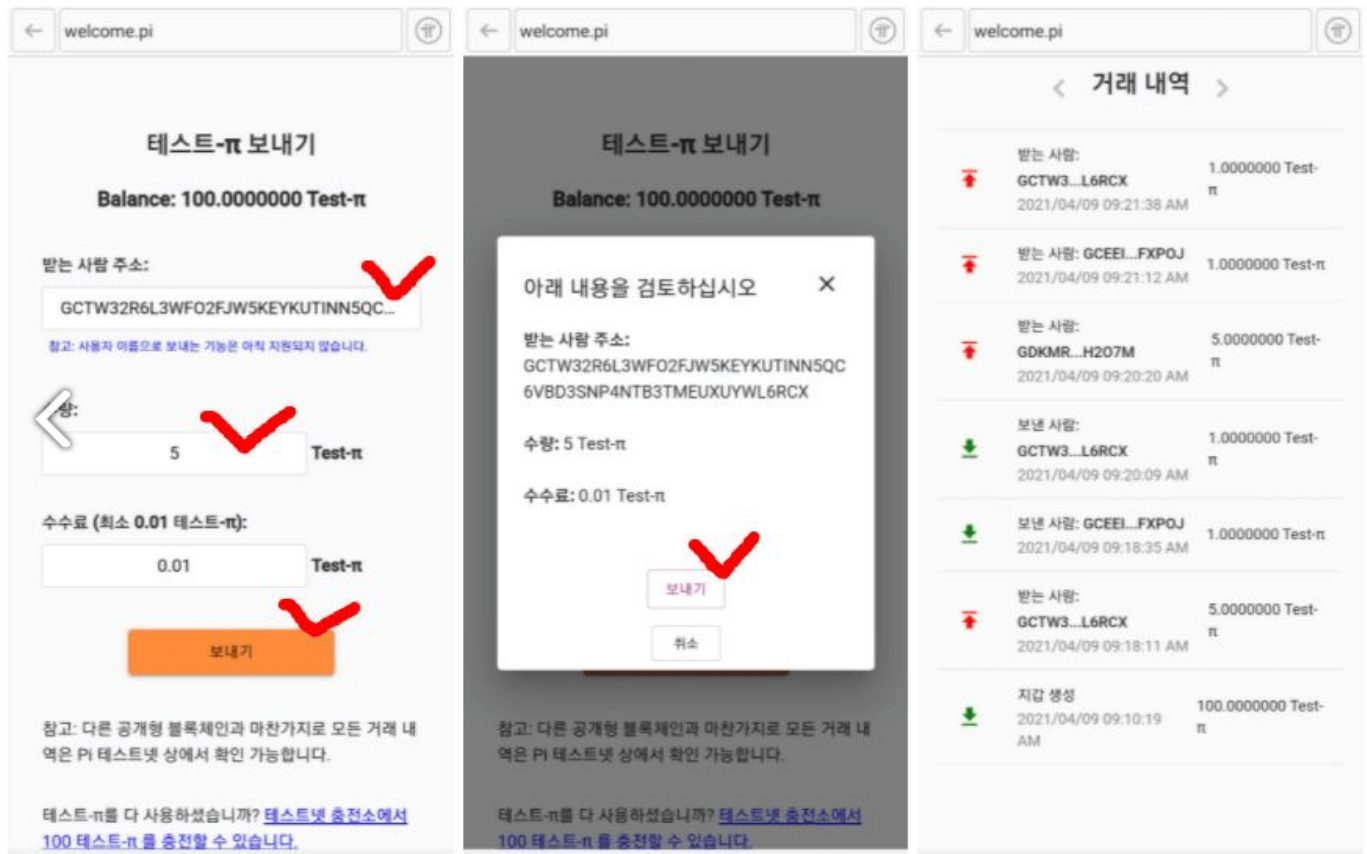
welcome.pi

테스트-π 보내기

Balance: 100.0000000 Test-π

받는 사람 주소:

GCTW32R6L3WFO2FJW5KEYKUTINN5QC...

참고: 사용자 이름으로 보내는 기능은 아직 지원되지 않습니다.

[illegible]량:

5 Test-π

수수료 (최소 0.01 테스트-π):

0.01 Test-π

보내기

참고: 다른 공개형 블록체인과 마찬가지로 모든 거래 내역은 PI 테스트넷 상에서 확인 가능합니다.

테스트-π를 다 사용하셨습니까? 테스트넷 충전소에서 100 테스트-π 를 충전할 수 있습니다.

welcome.pi

테스트-π 보내기

Balance: 100.0000000 Test-π

아래 내용을 검토하십시오

받는 사람 주소: GCTW32R6L3WFO2FJW5KEYKUTINN5QC6VBD3SNP4NTB3TMEUXUYWL6RCX

수량: 5 Test-π

수수료: 0.01 Test-π

보내기

취소

참고: 다른 공개형 블록체인과 마찬가지로 모든 거래 내역은 PI 테스트넷 상에서 확인 가능합니다.

테스트-π를 다 사용하셨습니까? 테스트넷 충전소에서 100 테스트-π 를 충전할 수 있습니다.

welcome.pi

거래 내역

받는 사람: GCTW3...L6RCX 2021/04/09 09:21:38 AM 1.0000000 Test-π

받는 사람: GCEEI...FXPOJ 2021/04/09 09:21:12 AM 1.0000000 Test-π

받는 사람: GDKMR...H2O7M 2021/04/09 09:20:20 AM 5.0000000 Test-π

보낸 사람: GCTW3...L6RCX 2021/04/09 09:20:09 AM 1.0000000 Test-π

보낸 사람: GCEEI...FXPOJ 2021/04/09 09:18:35 AM 1.0000000 Test-π

받는 사람: GCTW3...L6RCX 2021/04/09 09:18:11 AM 5.0000000 Test-π

지갑 생성 2021/04/09 09:10:19 AM 100.0000000 Test-π